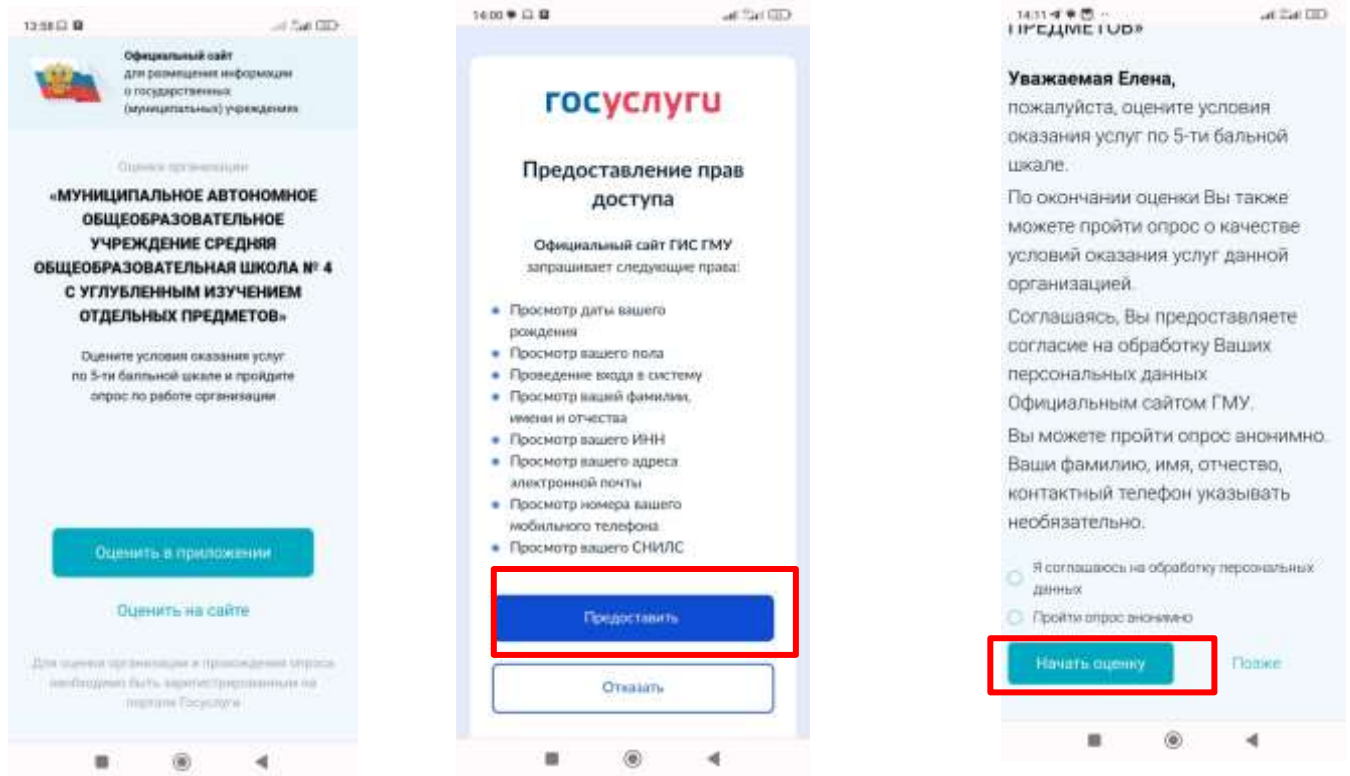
13:58

Официальный сайт для размещения информации о государственных (муниципальных) учреждениях

Оценка организации

«МУНИЦИПАЛЬНОЕ АВТОНОМНОЕ ОБЩЕОБРАЗОВАТЕЛЬНОЕ УЧРЕЖДЕНИЕ СРЕДНЯЯ ОБЩЕОБРАЗОВАТЕЛЬНАЯ ШКОЛА № 4 С УГЛУБЛЕННЫМ ИЗУЧЕНИЕМ ОТДЕЛЬНЫХ ПРЕДМЕТОВ»

Оцените условия оказания услуг по 5-ти балльной шкале и пройдите опрос по работе организации

Оценить в приложении

Оценить на сайте

Для оценки организации и прохождения опроса необходимо быть зарегистрированным на портале Госуслуги

14:00

госуслуги

Предоставление прав доступа

Официальный сайт ГИС ГМУ запрашивает следующие права:

- Просмотр даты вашего рождения
- Просмотр вашего пола
- Проведение входа в систему
- Просмотр вашей фамилии, имени и отчества
- Просмотр вашего ИНН
- Просмотр вашего адреса электронной почты
- Просмотр номера вашего мобильного телефона
- Просмотр вашего СНИЛС

Предоставить

Отказать

14:11

ПРЕДМЕТОВ»

Уважаемая Елена,
пожалуйста, оцените условия оказания услуг по 5-ти бальной шкале.
По окончании оценки Вы также можете пройти опрос о качестве условий оказания услуг данной организацией.
Соглашаясь, Вы предоставляете согласие на обработку Ваших персональных данных Официальным сайтом ГМУ.
Вы можете пройти опрос анонимно. Ваши фамилию, имя, отчество, контактный телефон указывать необязательно.

Я соглашаюсь на обработку персональных данных

Пройти опрос анонимно

Начать оценку

Позже